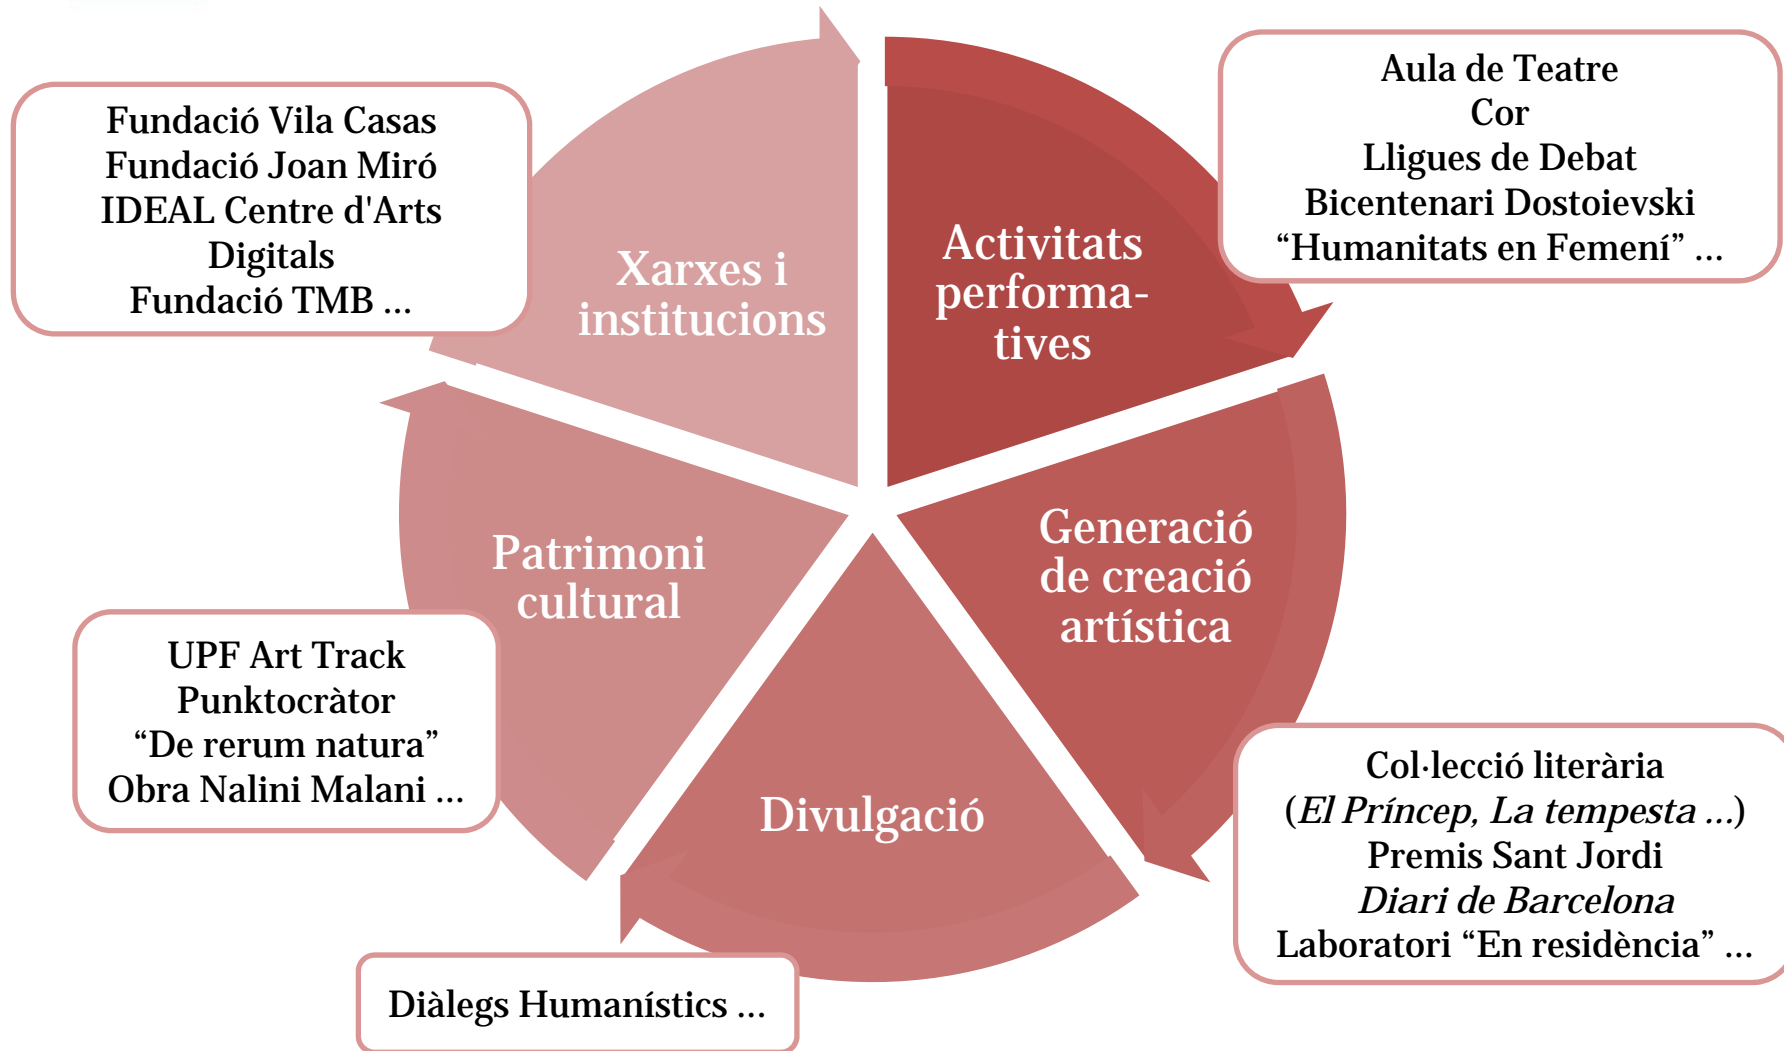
Fundació Vila Casas
Fundació Joan Miró
IDEAL Centre d'Arts Digitals
Fundació TMB ...

Xarxes i institucions

Activitats performatives

Aula de Teatre
Cor
Lligues de Debat
Bicentenari Dostoievski
“Humanitats en Femení” ...

Patrimoni cultural

Generació de creació artística

UPF Art Track
Punktocràtor
“De rerum natura”
Obra Nalini Malani ...

Divulgació

Col·lecció literària
(*El Príncep, La tempesta ...*)
Premis Sant Jordi
*Diari de Barcelona*
Laboratori “En residència” ...

Diàlegs Humanístics ...